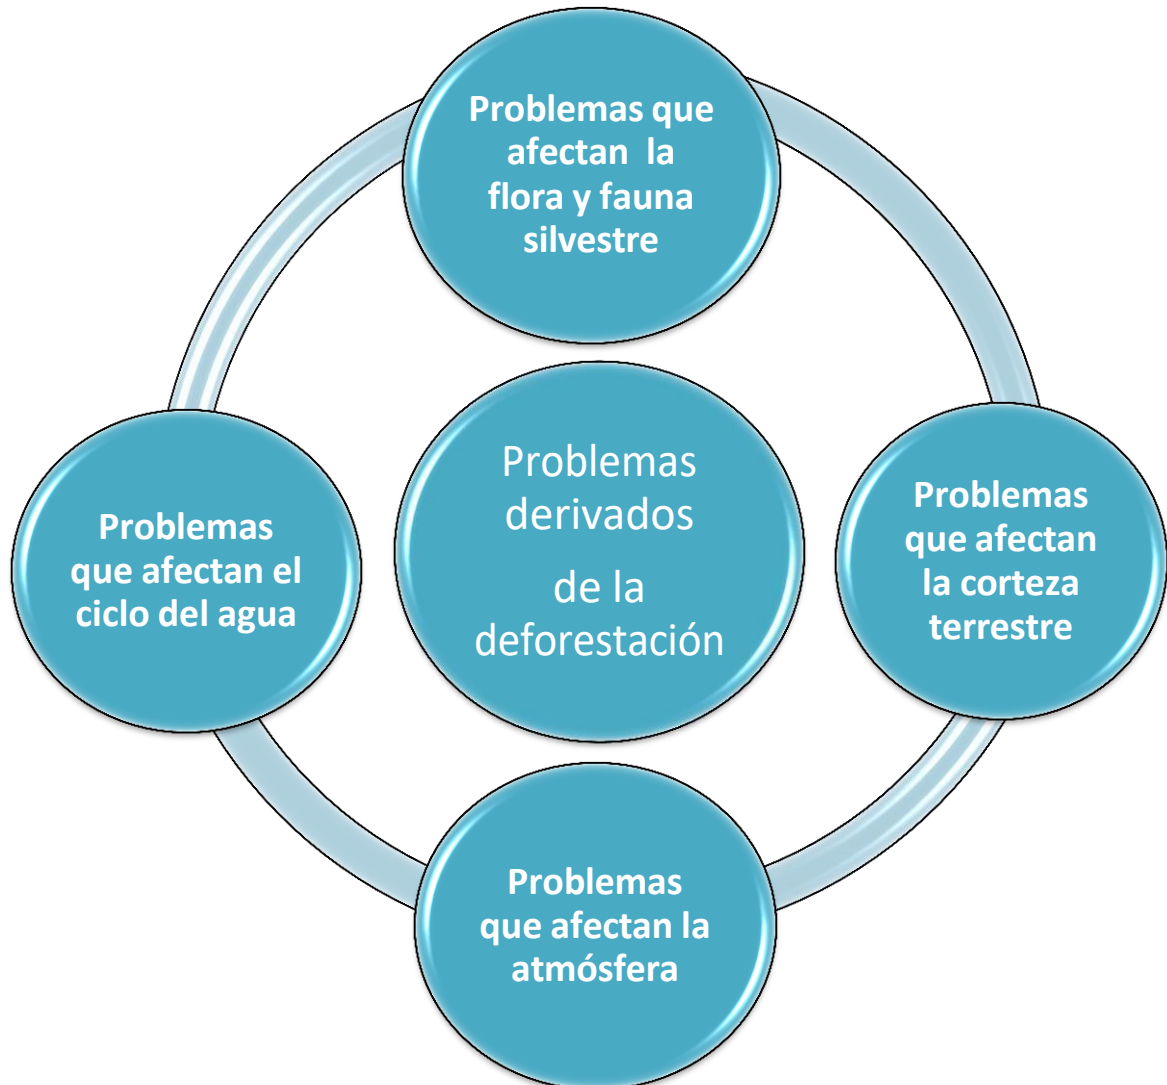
Problemas que afectan la flora y fauna silvestre

Problemas que afectan el ciclo del agua

Problemas derivados de la deforestación

Problemas que afectan la corteza terrestre

Problemas que afectan la atmósfera